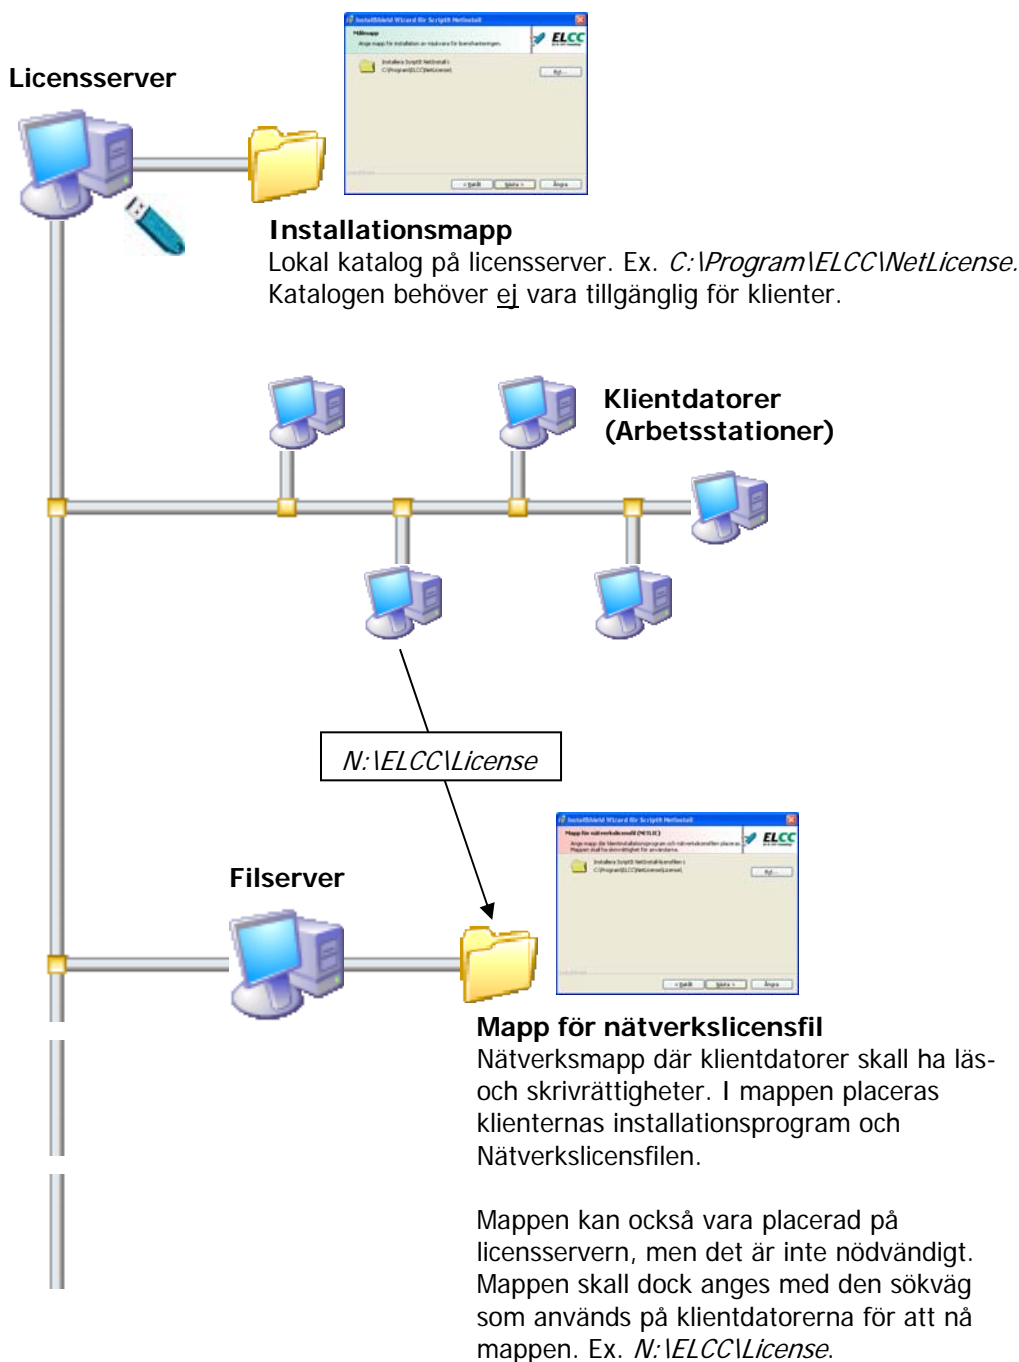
Licensserver

InstallShield Wizard för ScriptIt NetInstall

Målmapp

Ange mapp för installation av nästa steg för licenshanteringen.

ELCC

Installera ScriptIt NetInstall i:
C:\Program\ELCC\NetLicense\

Byt...

< Backå   Nästa >   Ångra

Installationsmapp
Lokal katalog på licensserver. Ex. *C:\Program\ELCC\NetLicense.*
Katalogen behöver ej vara tillgänglig för klienter.

Klientdatorer
(Arbetsstationer)

*N:\ELCC\License*

Filserver

InstallShield Wizard för ScriptIt NetInstall

Mapp för nätverkslicensfil (NETLIC)

Ange mapp där klientinstallationsprogram och nätverkslicensfilen placeras. Mappen skall ha skrivrättighet för användarna.

ELCC

Installera ScriptIt NetInstall-licensfilen i:
C:\Program\ELCC\NetLicense\License\

Byt...

< Backå   Nästa >   Ångra

Mapp för nätverkslicensfil
Nätverksmapp där klientdatorer skall ha läs- och skrivrättigheter. I mappen placeras klienternas installationsprogram och Nätverkslicensfilen.

Mappen kan också vara placerad på licensservern, men det är inte nödvändigt. Mappen skall dock anges med den sökväg som används på klientdatorerna för att nå mappen. Ex. *N:\ELCC\License*.